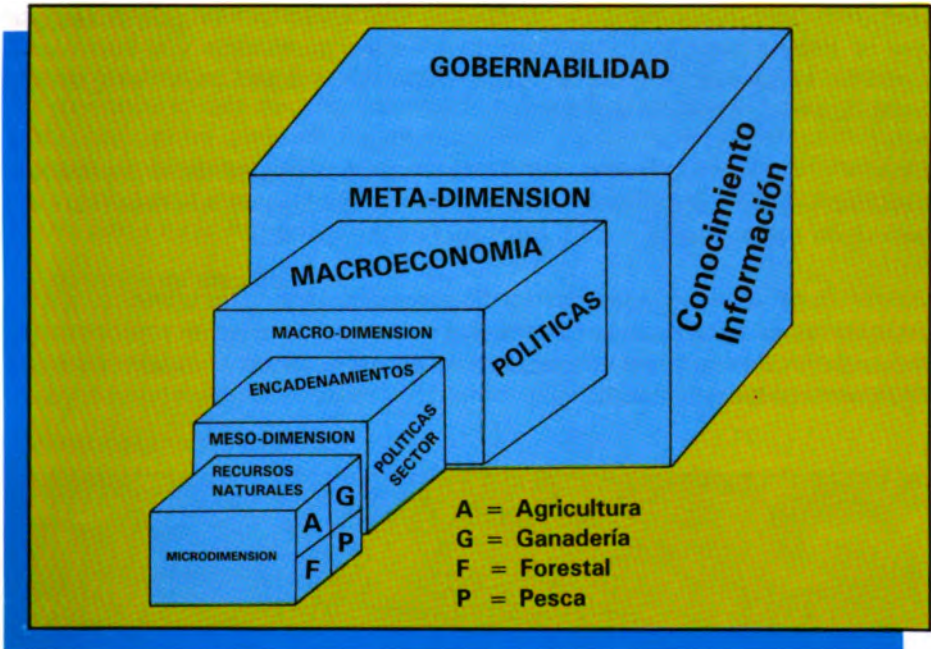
GOBERNABILIDAD

META-DIMENSION

Conocimiento Información

MACROECONOMIA

MACRO-DIMENSION

POLITICAS

ENCADENAMIENTOS

MESO-DIMENSION

POLITICAS SECTOR

RECURSOS NATURALES

G

A

P

F

MICRODIMENSION

A = Agricultura
G = Ganadería
F = Forestal
P = Pesca